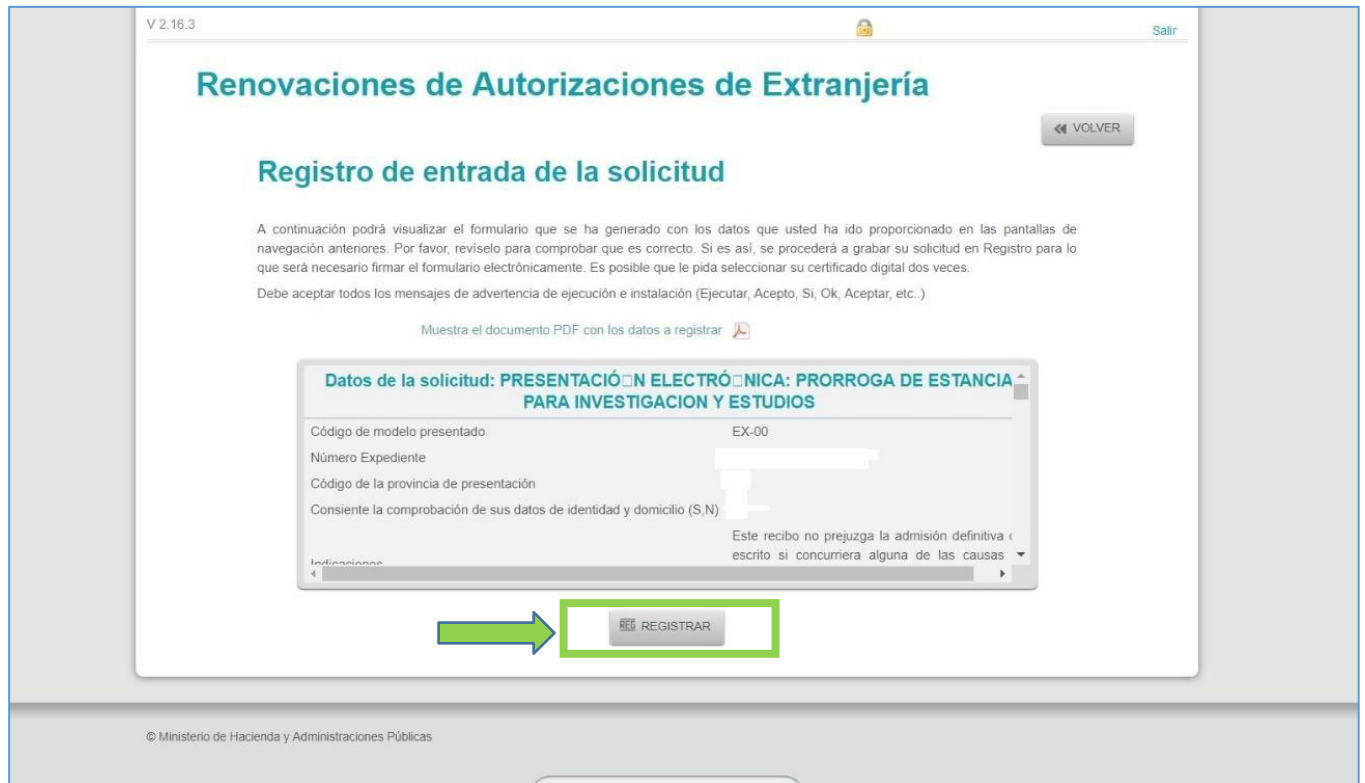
V 2.16.3

Salir

Renovaciones de Autorizaciones de Extranjería

VOLVER

Registro de entrada de la solicitud

A continuación podrá visualizar el formulario que se ha generado con los datos que usted ha ido proporcionado en las pantallas de navegación anteriores. Por favor, revíselo para comprobar que es correcto. Si es así, se procederá a grabar su solicitud en Registro para lo que será necesario firmar el formulario electrónicamente. Es posible que le pida seleccionar su certificado digital dos veces.

Debe aceptar todos los mensajes de advertencia de ejecución e instalación (Ejecutar, Acepto, Si, Ok, Aceptar, etc..)

Muestra el documento PDF con los datos a registrar

Datos de la solicitud: PRESENTACIÓ□N ELECTRÓ□NICA: PRORROGA DE ESTANCIA PARA INVESTIGACION Y ESTUDIOS

| | |
|---|---|
| Código de modelo presentado | EX-00 |
| Número Expediente | |
| Código de la provincia de presentación | |
| Consiente la comprobación de sus datos de identidad y domicilio (S,N) | |
| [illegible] | Este recibo no prejuzga la admisión definitiva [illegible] escrito si concurriera alguna de las causas |

REGISTRAR

© Ministerio de Hacienda y Administraciones Públicas